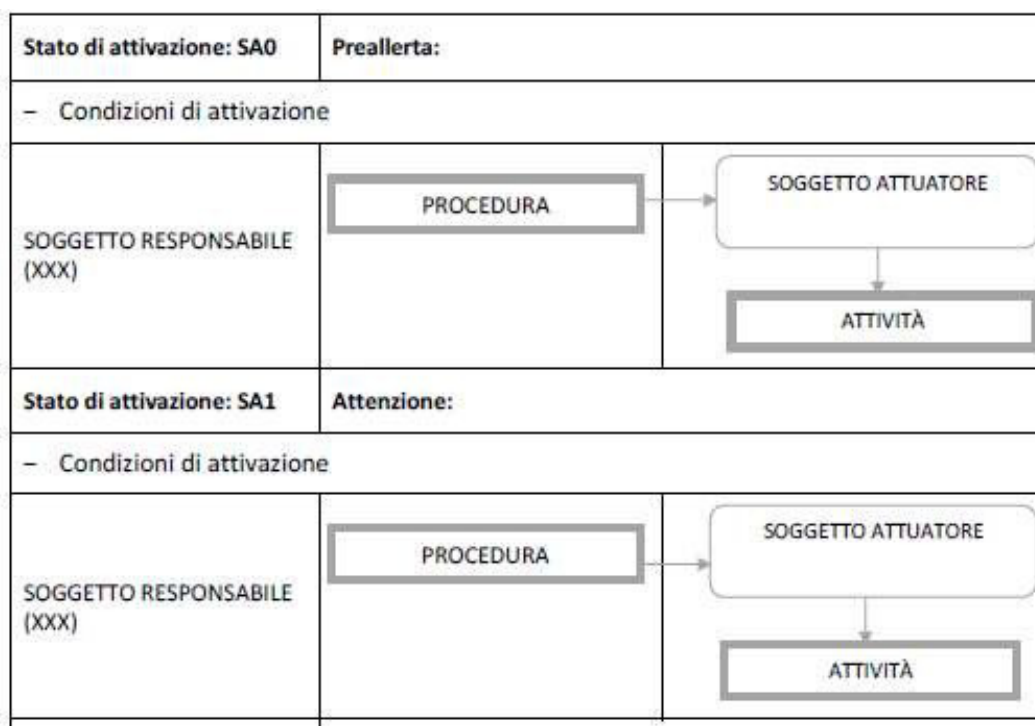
| Stato di attivazione: SA0 | Preallerta: | |
|---|---|---|
| – Condizioni di attivazione | | |
| SOGGETTO RESPONSABILE (XXX) | PROCEDURA | SOGGETTO ATTUATORE<br>ATTIVITÀ |
| Stato di attivazione: SA1 | Attenzione: | |
| – Condizioni di attivazione | | |
| SOGGETTO RESPONSABILE (XXX) | PROCEDURA | SOGGETTO ATTUATORE<br>ATTIVITÀ |